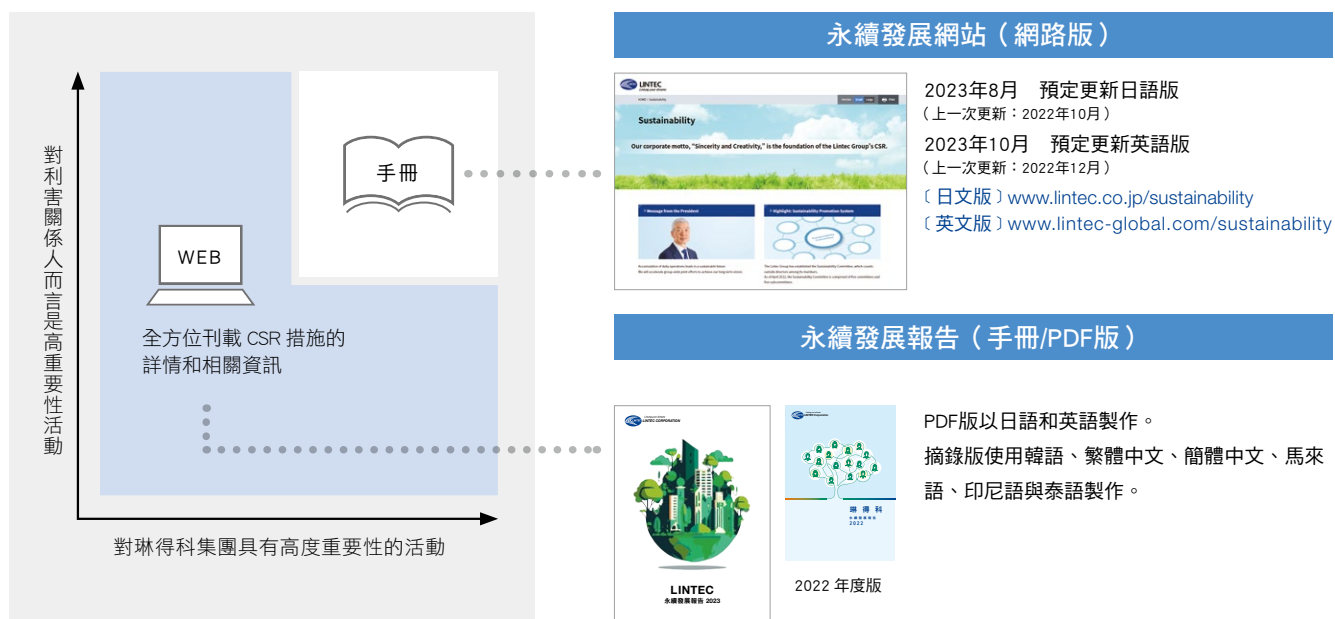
對利害關係人而言是高重要性活動

手冊

WEB

全方位刊載 CSR 措施的詳情和相關資訊

對琳得科集團具有高度重要性的活動

永續發展網站（網路版）

LINTEC

Sustainability

Our corporate motto, "Sincerity and Creativity," is the foundation of the Lintec Group's CSR.

Message from the President

Highlight: Sustainability Promotion System

2023年8月　預定更新日語版
（上一次更新：2022年10月）
2023年10月　預定更新英語版
（上一次更新：2022年12月）
〔日文版〕www.lintec.co.jp/sustainability
〔英文版〕www.lintec-global.com/sustainability

永續發展報告（手冊/PDF版）

LINTEC CORPORATION

LINTEC
永續發展報告 2023

琳得科
2022

2022 年度版

PDF版以日語和英語製作。
摘錄版使用韓語、繁體中文、簡體中文、馬來語、印尼語與泰語製作。